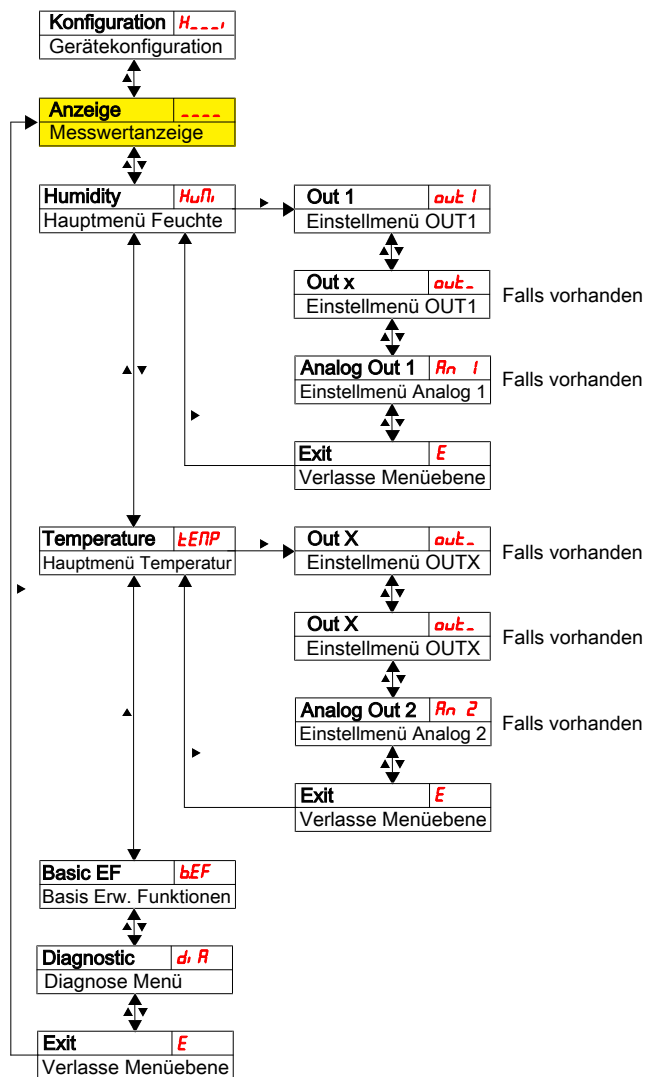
Konfiguration H___ı
Gerätekonfiguration

Anzeige ____
Messwertanzeige

Humidity HuΠı
Hauptmenü Feuchte

Out 1 out 1
Einstellmenü OUT1

Out x out_
Einstellmenü OUT1
Falls vorhanden

Analog Out 1 An 1
Einstellmenü Analog 1
Falls vorhanden

Exit E
Verlasse Menüebene

Temperature tEΠP
Hauptmenü Temperatur

Out X out_
Einstellmenü OUTX
Falls vorhanden

Out X out_
Einstellmenü OUTX
Falls vorhanden

Analog Out 2 An 2
Einstellmenü Analog 2
Falls vorhanden

Exit E
Verlasse Menüebene

Basic EF bEF
Basis Erw. Funktionen

Diagnostic dı A
Diagnose Menü

Exit E
Verlasse Menüebene